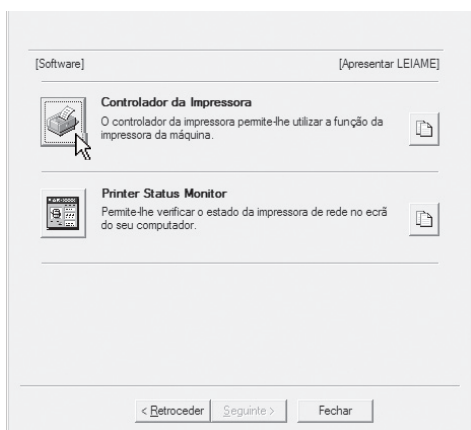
[Software]

[Apresentar LEIAME]

Controlador da Impressora
O controlador da impressora permite-lhe utilizar a função da impressora da máquina.

Printer Status Monitor
Permite-lhe verificar o estado da impressora de rede no ecrã do seu computador.

< Retroceder
Seguinte >
Fechar